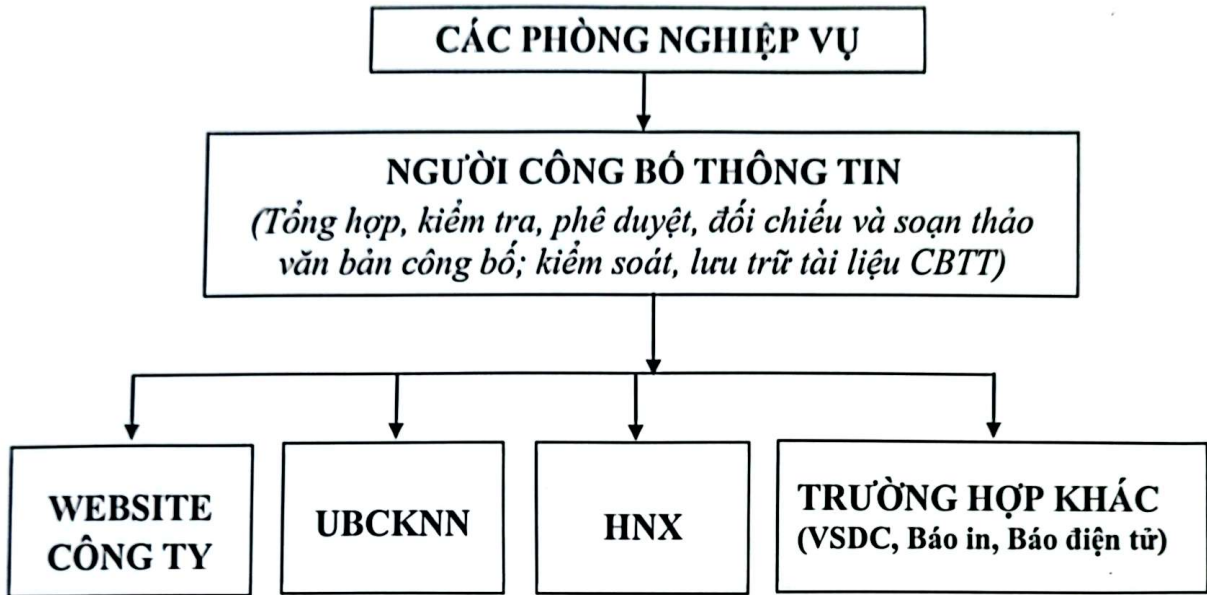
CÁC PHÒNG NGHIỆP VỤ

NGƯỜI CÔNG BỐ THÔNG TIN
(Tổng hợp, kiểm tra, phê duyệt, đối chiếu và soạn thảo văn bản công bố; kiểm soát, lưu trữ tài liệu CBTT)

WEBSITE CÔNG TY

UBCKNN

HNX

TRƯỜNG HỢP KHÁC
(VSDC, Báo in, Báo điện tử)